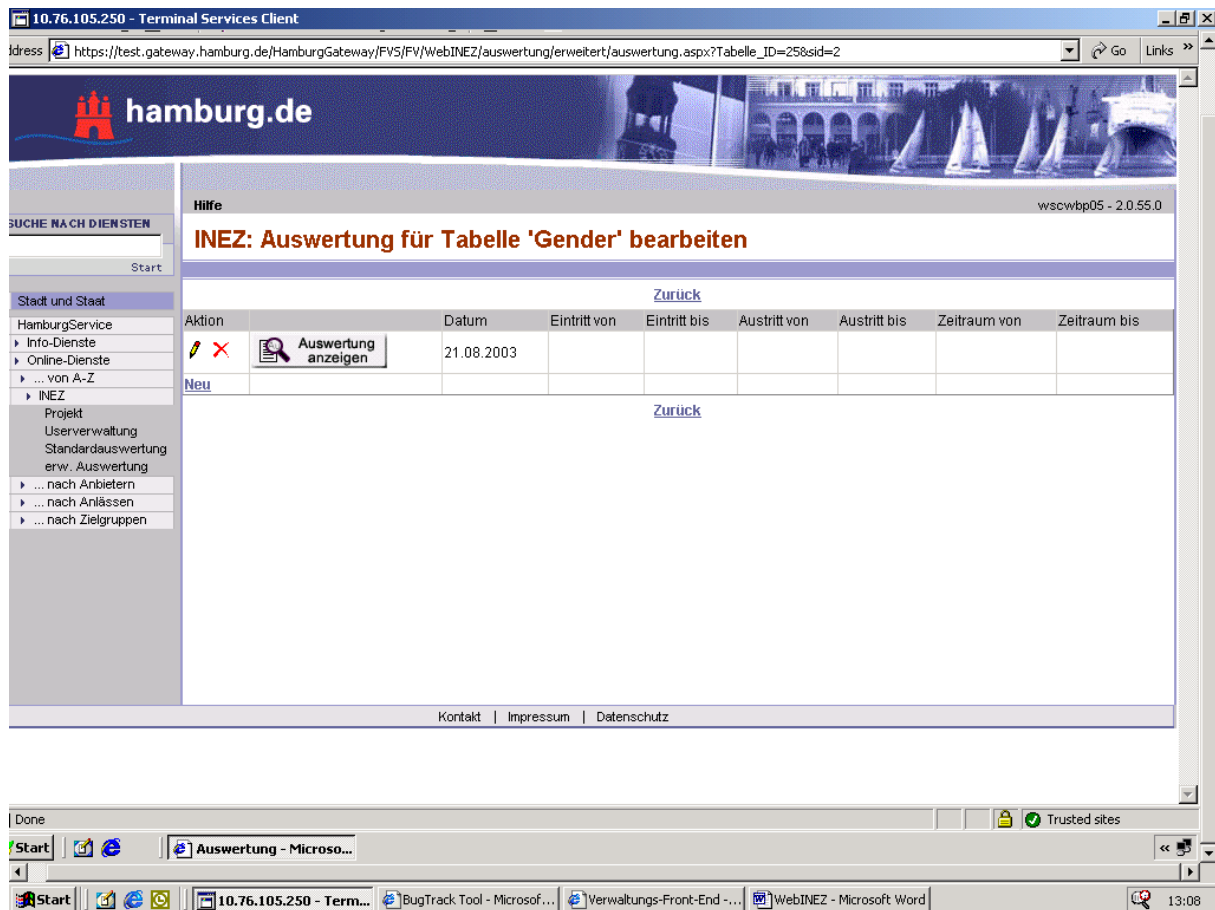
10.76.105.250 - Terminal Services Client

ddress https://test.gateway.hamburg.de/HamburgGateway/FVS/FV/WebINEZ/auswertung/erweitert/auswertung.aspx?Tabelle_ID=25&sid=2 Go Links »

hamburg.de

SUCHE NACH DIENSTEN
Start

Stadt und Staat
HamburgService
Info-Dienste
Online-Dienste
... von A-Z
INEZ
Projekt
Userverwaltung
Standardauswertung
erw. Auswertung
... nach Anbietern
... nach Anlässen
... nach Zielgruppen

Hilfe
wscwbp05 - 2.0.55.0

INEZ: Auswertung für Tabelle 'Gender' bearbeiten

Zurück

| Aktion | | Datum | Eintritt von | Eintritt bis | Austritt von | Austritt bis | Zeitraum von | Zeitraum bis |
|---|---|---|---|---|---|---|---|---|
| | Auswertung anzeigen | 21.08.2003 | | | | | | |
| Neu | | | | | | | | |

Zurück

Kontakt | Impressum | Datenschutz

Done
Trusted sites

Start
Auswertung - Microso...

Start
10.76.105.250 - Term...
BugTrack Tool - Microsof...
Verwaltungs-Front-End -...
WebINEZ - Microsoft Word
13:08